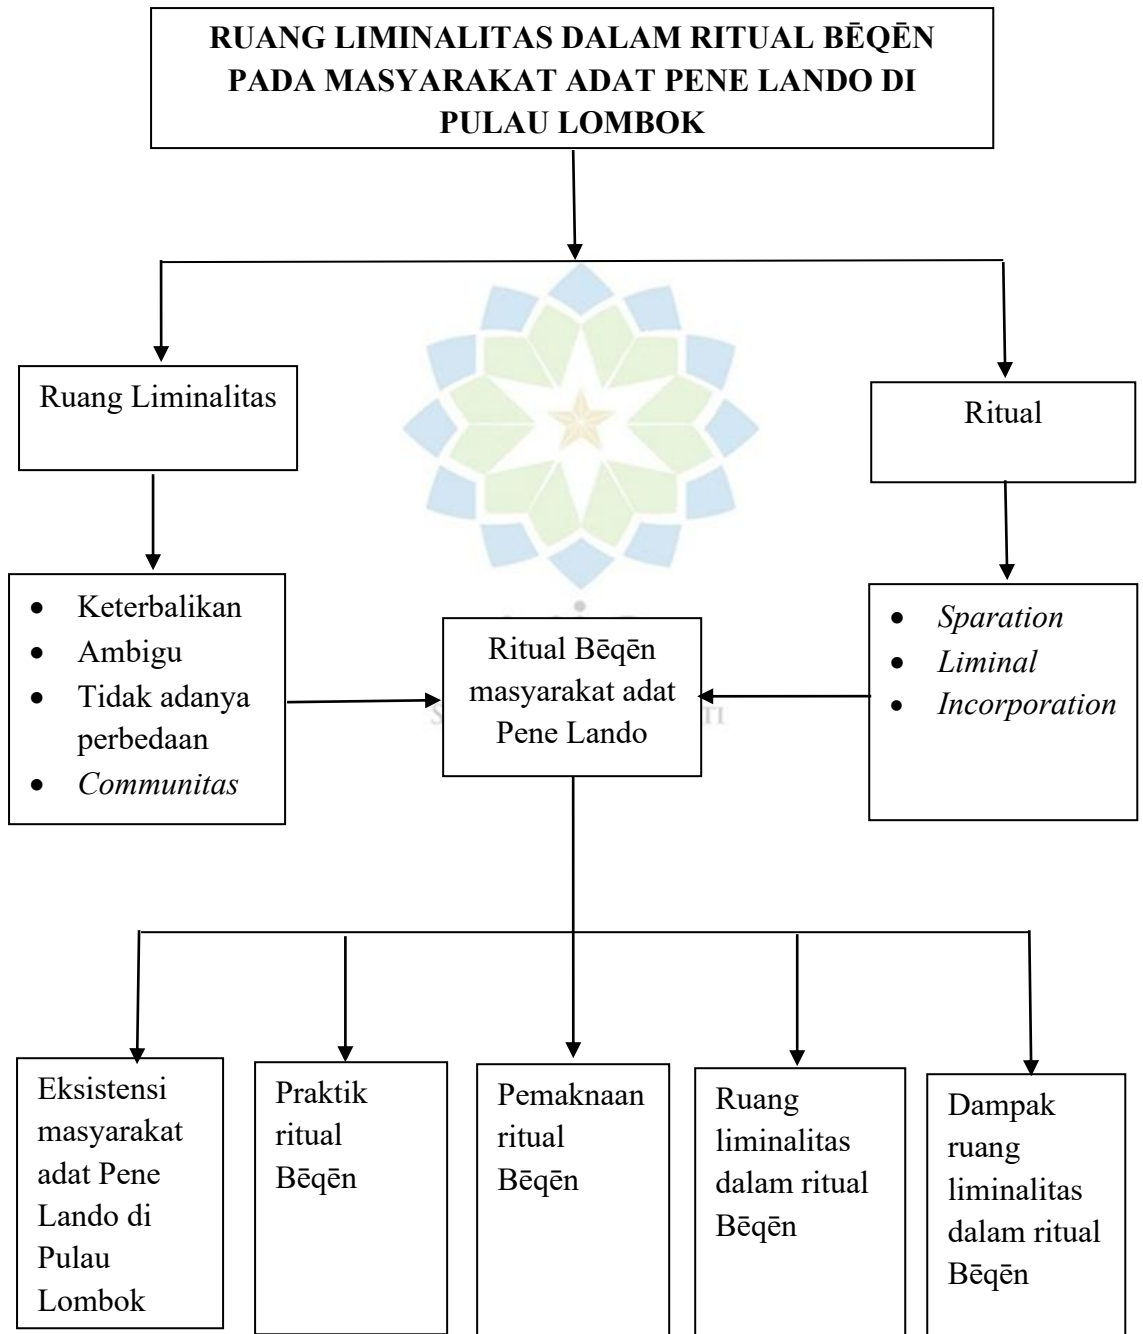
RUANG LIMINALITAS DALAM RITUAL BĒQĒN PADA MASYARAKAT ADAT PENE LANDO DI PULAU LOMBOK

Ruang Liminalitas

Ritual

- Keterbalikan
- Ambigu
- Tidak adanya perbedaan
- *Communitas*

Ritual Bēqēn masyarakat adat Pene Lando

- *Sparation*
- *Liminal*
- *Incorporation*

Eksistensi masyarakat adat Pene Lando di Pulau Lombok

Praktik ritual Bēqēn

Pemaknaan ritual Bēqēn

Ruang liminalitas dalam ritual Bēqēn

Dampak ruang liminalitas dalam ritual Bēqēn